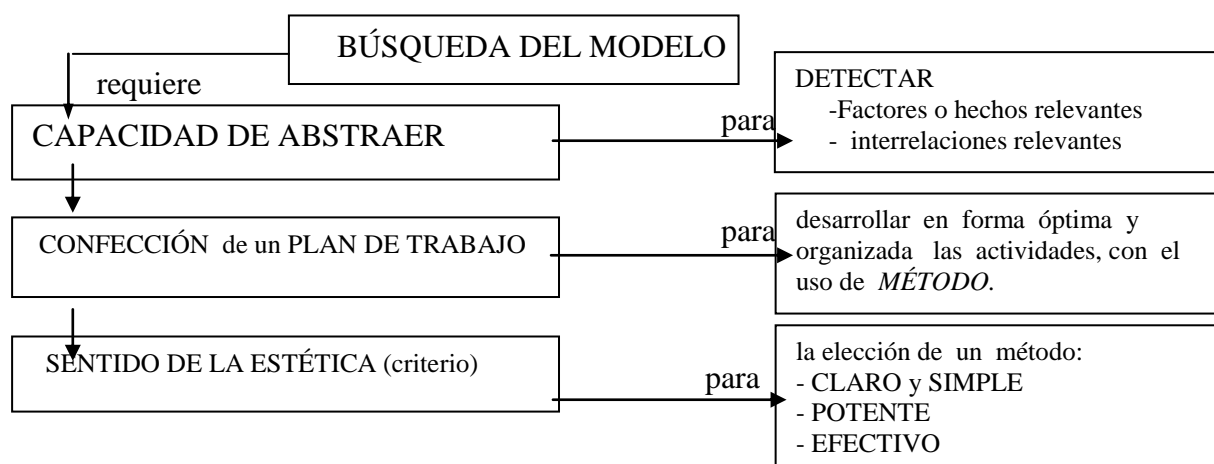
BÚSQUEDA DEL MODELO

requiere

CAPACIDAD DE ABSTRAER

para

DETECTAR
-Factores o hechos relevantes
- interrelaciones relevantes

CONFECCIÓN de un PLAN DE TRABAJO

para

desarrollar en forma óptima y organizada las actividades, con el uso de *MÉTODO*.

SENTIDO DE LA ESTÉTICA (criterio)

para

la elección de un método:
- CLARO y SIMPLE
- POTENTE
- EFECTIVO